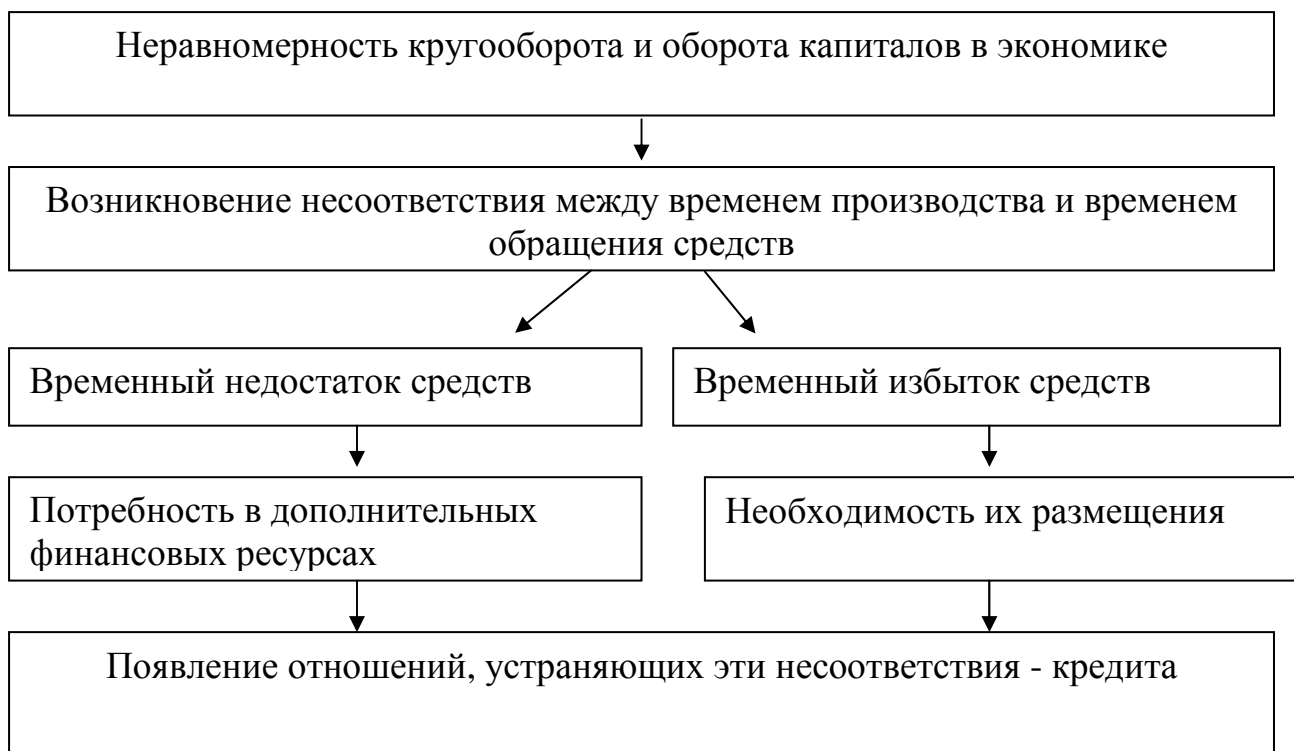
Неравномерность кругооборота и оборота капиталов в экономике

Возникновение несоответствия между временем производства и временем обращения средств

Временный недостаток средств

Временный избыток средств

Потребность в дополнительных финансовых ресурсах

Необходимость их размещения

Появление отношений, устраняющих эти несоответствия - кредита